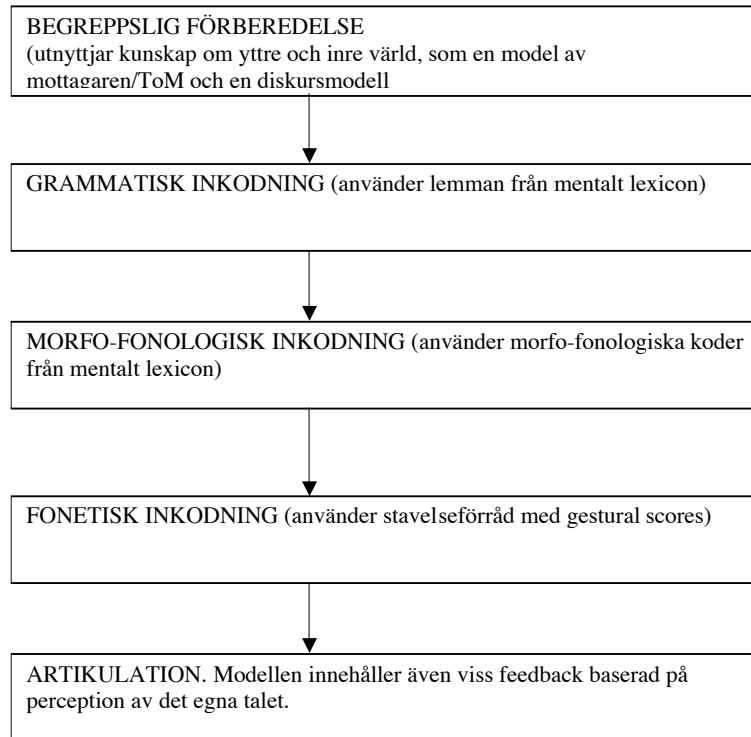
BEGREPPSLIG FÖRBEREDELSE
(utnyttjar kunskap om yttre och inre värld, som en model av mottagaren/ToM och en diskursmodell

GRAMMATISK INKODNING (använder lemman från mentalt lexicon)

MORFO-FONOLOGISK INKODNING (använder morfo-fonologiska koder från mentalt lexicon)

FONETISK INKODNING (använder stavelseförråd med gestural scores)

ARTIKULATION. Modellen innehåller även viss feedback baserad på perception av det egna talet.